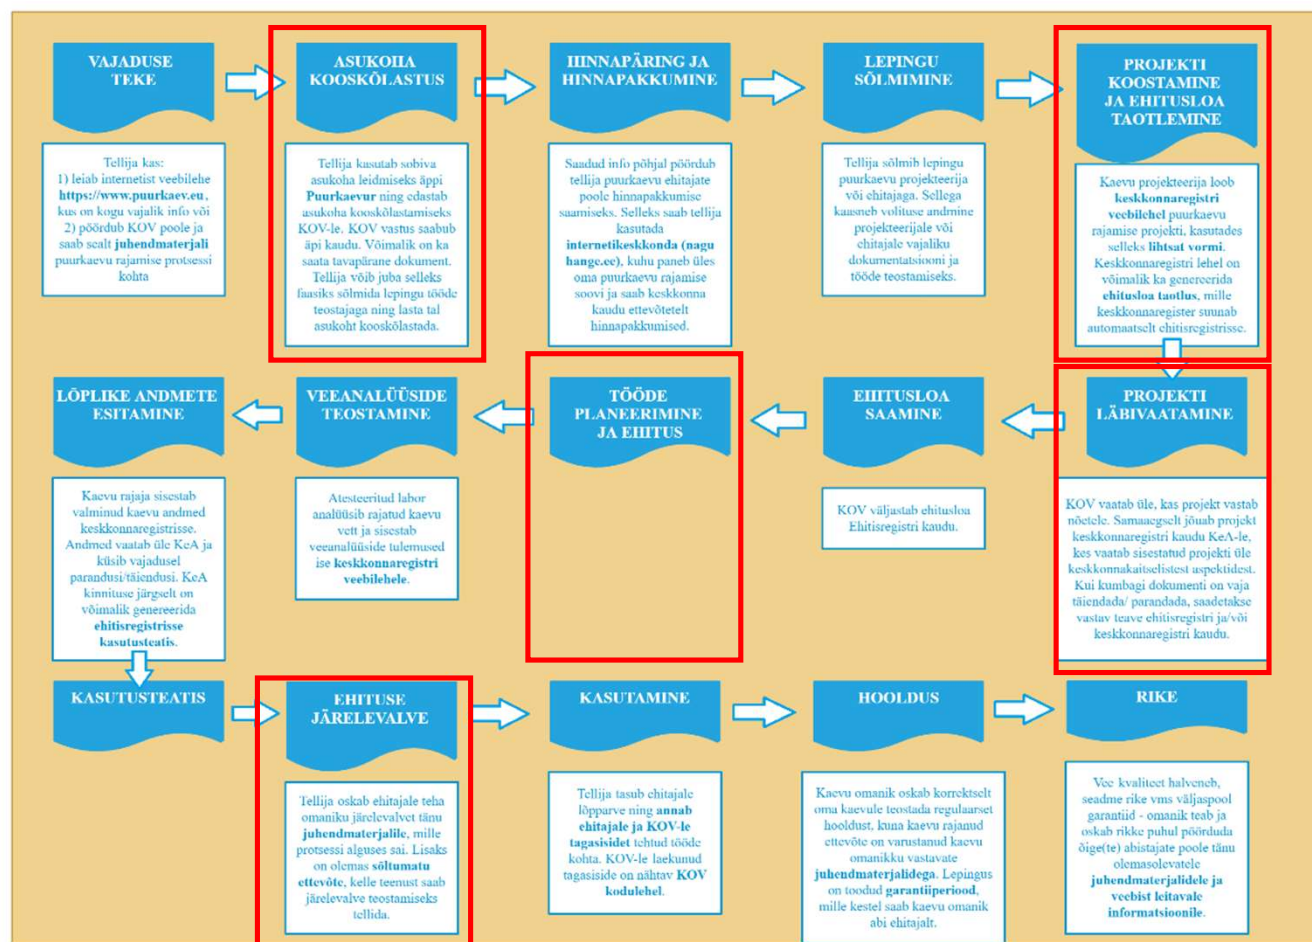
VAJADUSE TEKE

Tellija kas:
1) leiab internetist veebilehe **https://www.puurkaev.eu**, kus on kogu vajalik info või
2) pöördub KOV poole ja saab sealt **juhendmaterjali** puurkaevu rajamise protsessi kohta

ASUKOHA KOOSKÕLASTUS

Tellija kasutab sobiva asukoha leidmiseks äppi **Puurkaevur** ning edastab asukoha kooskõlastamiseks KOV-le. KOV vastus saabub äpi kaudu. Võimalik on ka saata tavapärane dokument. Tellija võib juba selleks faasiks sõlmida lepingu tööde teostajaga ning lasta tal asukoht kooskõlastada.

HINNAPÄRING JA HINNAPAKKUMINE

Saadud info põhjal pöördub tellija puurkaevu ehitajate poole hinnapakkumise saamiseks. Selleks saab tellija kasutada **internetikeskkonda (nagu hange.ee)**, kuhu paneb üles oma puurkaevu rajamise soovi ja saab keskkonna kaudu ettevõtetelt hinnapakkumised.

LEPINGU SÕLMIMINE

Tellija sõlmib lepingu puurkaevu projekteerija või ehitajaga. Sellega kaasneb volituse andmine projekteerijale või ehitajale vajaliku dokumentatsiooni ja tööde teostamiseks.

PROJEKTI KOOSTAMINE JA EHITUSLOA TAOTLEMINE

Kaevu projekteerija loob **keskkonnaregistri veebilehel** puurkaevu rajamise projekti, kasutades selleks **lihtsat vormi**. Keskkonnaregistri lehel on võimalik ka genereerida **ehitusloa taotlus**, mille keskkonnaregister suunab automaatselt ehitisregistrisse.

LÕPLIKE ANDMETE ESITAMINE

Kaevu rajaja sisestab valminud kaevu andmed keskkonnaregistrisse. Andmed vaatab üle KeA ja küsib vajadusel parandusi/täiendusi. KeA kinnituse järgselt on võimalik genereerida **ehitisregistrisse kasutusteatis**.

VEEANALÜÜSIDE TEOSTAMINE

Atesteeritud labor analüüsib rajatud kaevu vett ja sisestab veeanalüüside tulemused ise **keskkonnaregistri veebilehele**.

TÖÖDE PLANEERIMINE JA EHITUS

EHITUSLOA SAAMINE

KOV väljastab ehitusloa Ehitisregistri kaudu.

PROJEKTI LÄBIVAATAMINE

KOV vaatab üle, kas projekt vastab nõuetele. Samaaegselt jõuab projekt keskkonnaregistri kaudu KeA-le, kes vaatab sisestatud projekti üle keskkonnakaitselistest aspektidest. Kui kumbagi dokumenti on vaja täiendada/ parandada, saadetakse vastav teave ehitisregistri ja/või keskkonnaregistri kaudu.

KASUTUSTEATIS

EHITUSE JÄRELEVALVE

Tellija oskab ehitajale teha omaniku järelevalvet tänu **juhendmaterjalile**, mille protsessi alguses sai. Lisaks on olemas **sõltumatu ettevõte**, kelle teenust saab järelevalve teostamiseks tellida.

KASUTAMINE

Tellija tasub ehitajale lõpparve ning **annab ehitajale ja KOV-le tagasisidet** tehtud tööde kohta. KOV-le laekunud tagasiside on nähtav **KOV kodulehel**.

HOOLDUS

Kaevu omanik oskab korrektselt oma kaevule teostada regulaarset hooldust, kuna kaevu rajanud ettevõte on varustanud kaevu omanikku vastavate **juhendmaterjalidega**. Lepingus on toodud **garantiiperiood**, mille kestel saab kaevu omanik abi ehitajalt.

RIKE

Vee kvaliteet halveneb, seadme rike vms väljaspool garantiid - omanik teab ja oskab rikke puhul pöörduda õige(te) abistajate poole tänu olemasolevatele **juhendmaterjalidele ja veebist leitavale informatsioonile**.